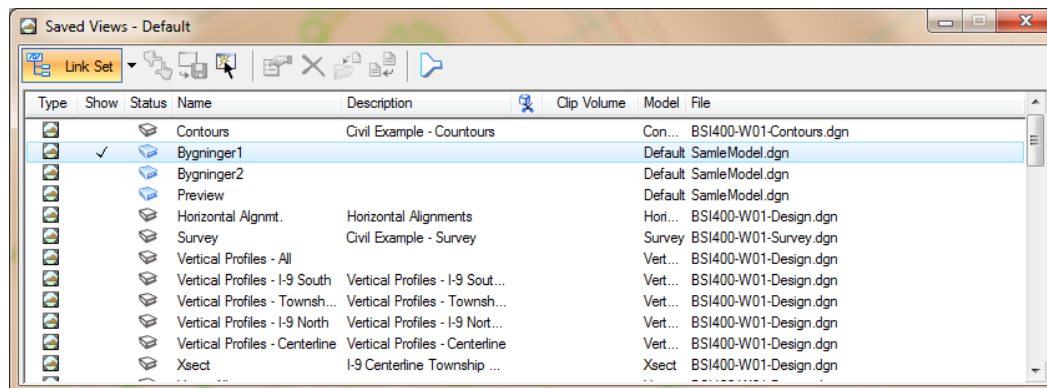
Saved Views - Default

Link Set

| Type | Show | Status | Name | Description | | Clip Volume | Model | File |
|---|---|---|---|---|---|---|---|---|
| | | | Contours | Civil Example - Countours | | | Con... | BSI400-W01-Contours.dgn |
| | ✓ | | Bygninger1 | | | | Default | SamleModel.dgn |
| | | | Bygninger2 | | | | Default | SamleModel.dgn |
| | | | Preview | | | | Default | SamleModel.dgn |
| | | | Horizontal Algnmt. | Horizontal Alignments | | | Hori... | BSI400-W01-Design.dgn |
| | | | Survey | Civil Example - Survey | | | Survey | BSI400-W01-Survey.dgn |
| | | | Vertical Profiles - All | | | | Vert... | BSI400-W01-Design.dgn |
| | | | Vertical Profiles - I-9 South | Vertical Profiles - I-9 Sout... | | | Vert... | BSI400-W01-Design.dgn |
| | | | Vertical Profiles - Townsh... | Vertical Profiles - Townsh... | | | Vert... | BSI400-W01-Design.dgn |
| | | | Vertical Profiles - I-9 North | Vertical Profiles - I-9 Nort... | | | Vert... | BSI400-W01-Design.dgn |
| | | | Vertical Profiles - Centerline | Vertical Profiles - Centerline | | | Vert... | BSI400-W01-Design.dgn |
| | | | Xsect | I-9 Centerline Township ... | | | Xsect | BSI400-W01-Design.dgn |